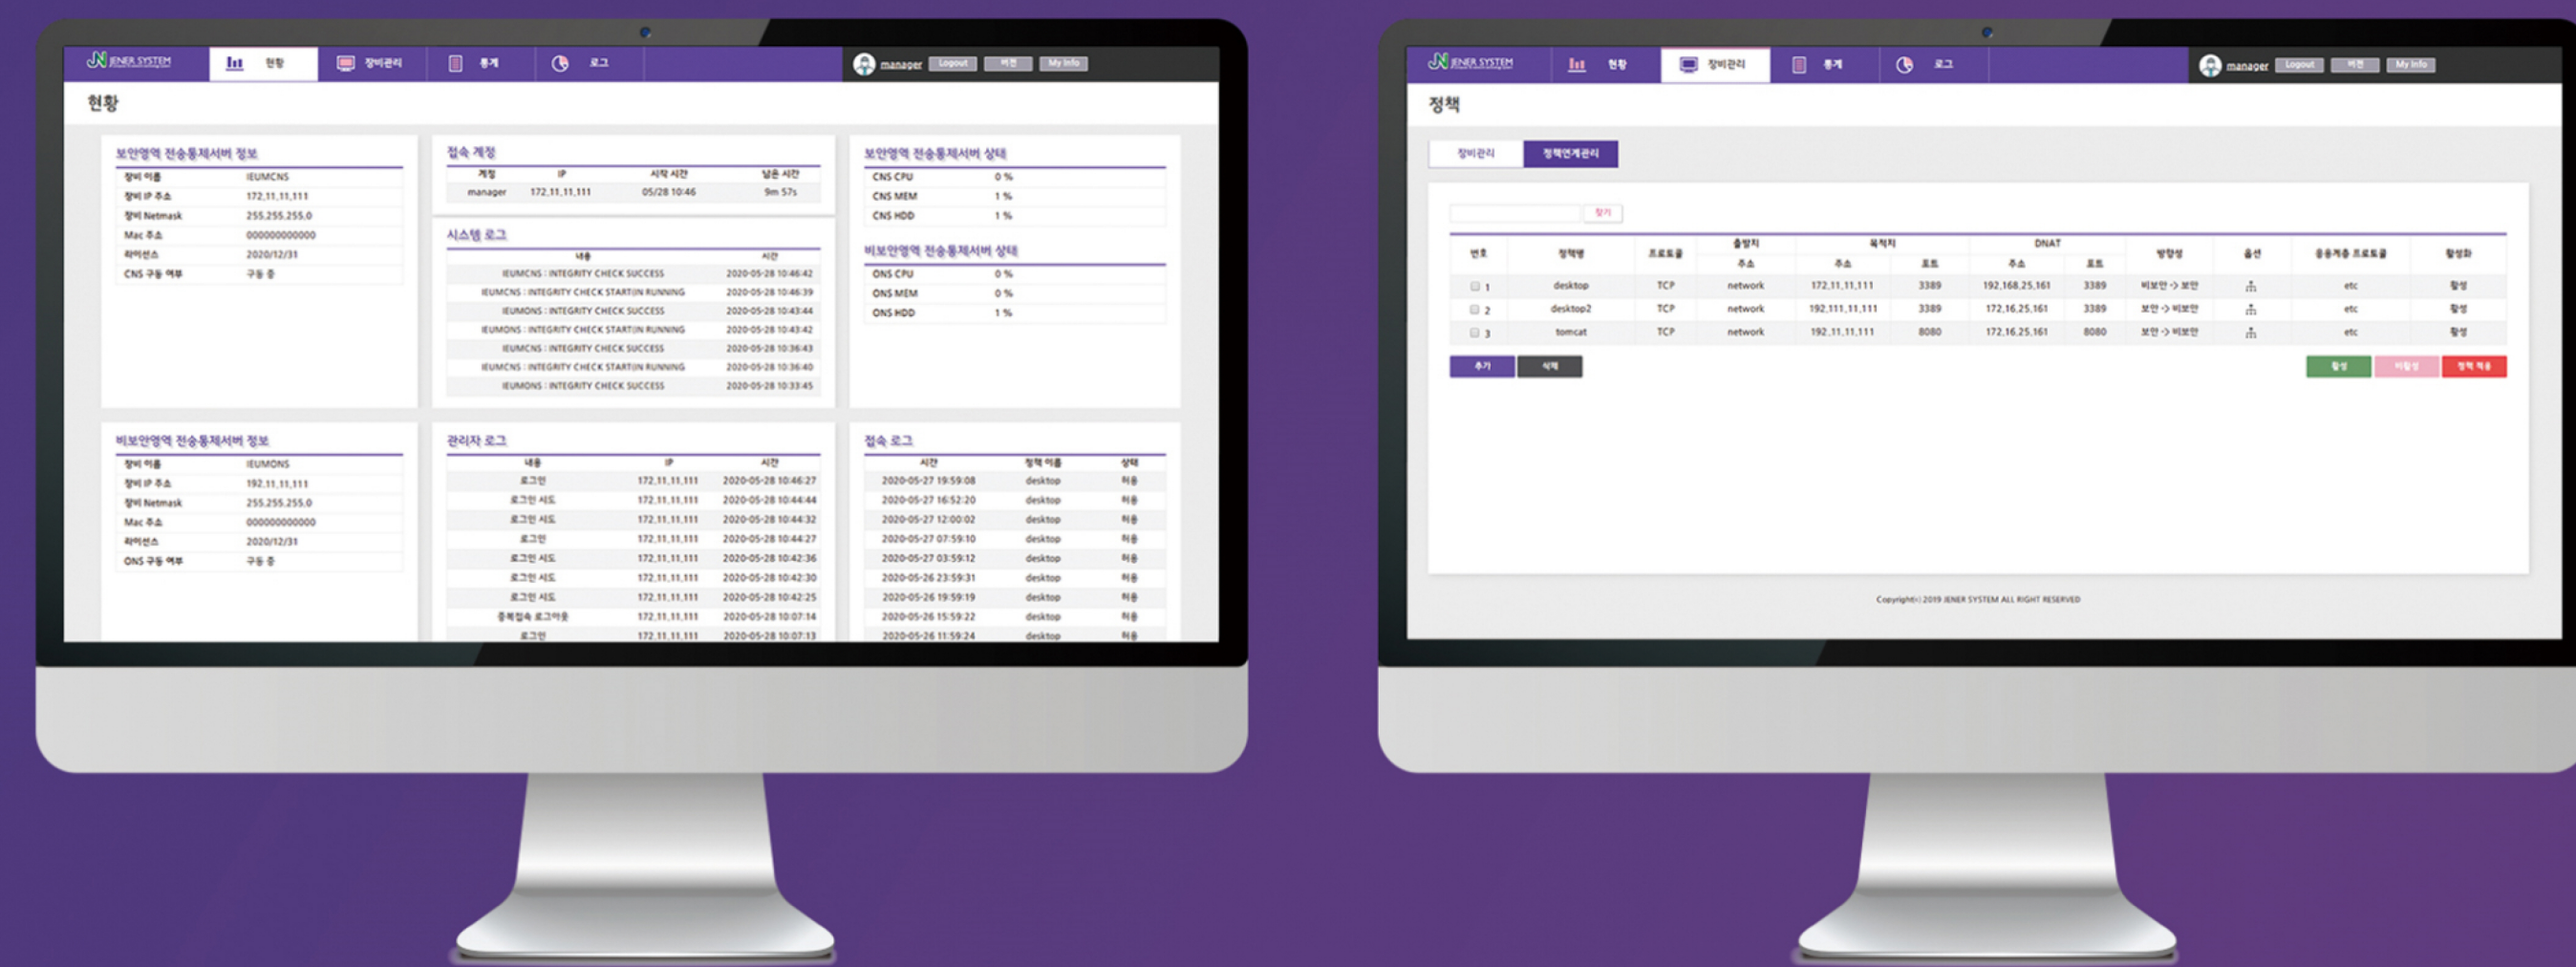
JENER SYSTEM
현황 장비관리 통계 로그
manager Logout 버전 My Info

현황

보안영역 전송통제서버 정보

| | |
|---|---|
| 장비 이름 | IEUMCNS |
| 장비 IP 주소 | 172.11.11.111 |
| 장비 Netmask | 255.255.255.0 |
| Mac 주소 | 000000000000 |
| 라이센스 | 2020/12/31 |
| CNS 구동 여부 | 구동 중 |

접속 계정

| 계정 | IP | 시작 시간 | 남은 시간 |
|---|---|---|---|
| manager | 172.11.11.111 | 05/28 10:46 | 9m 57s |

시스템 로그

| 내용 | 시간 |
|---|---|
| IEUMCNS : INTEGRITY CHECK SUCCESS | 2020-05-28 10:46:42 |
| IEUMCNS : INTEGRITY CHECK START(IN RUNNING | 2020-05-28 10:46:39 |
| IEUMONS : INTEGRITY CHECK SUCCESS | 2020-05-28 10:43:44 |
| IEUMONS : INTEGRITY CHECK START(IN RUNNING | 2020-05-28 10:43:42 |
| IEUMCNS : INTEGRITY CHECK SUCCESS | 2020-05-28 10:36:43 |
| IEUMCNS : INTEGRITY CHECK START(IN RUNNING | 2020-05-28 10:36:40 |
| IEUMONS : INTEGRITY CHECK SUCCESS | 2020-05-28 10:33:45 |

보안영역 전송통제서버 상태

| | |
|---|---|
| CNS CPU | 0 % |
| CNS MEM | 1 % |
| CNS HDD | 1 % |

비보안영역 전송통제서버 상태

| | |
|---|---|
| ONS CPU | 0 % |
| ONS MEM | 0 % |
| ONS HDD | 1 % |

비보안영역 전송통제서버 정보

| | |
|---|---|
| 장비 이름 | IEUMONS |
| 장비 IP 주소 | 192.11.11.111 |
| 장비 Netmask | 255.255.255.0 |
| Mac 주소 | 000000000000 |
| 라이센스 | 2020/12/31 |
| ONS 구동 여부 | 구동 중 |

관리자 로그

| 내용 | IP | 시간 |
|---|---|---|
| 로그인 | 172.11.11.111 | 2020-05-28 10:46:27 |
| 로그인 시도 | 172.11.11.111 | 2020-05-28 10:44:44 |
| 로그인 시도 | 172.11.11.111 | 2020-05-28 10:44:32 |
| 로그인 | 172.11.11.111 | 2020-05-28 10:44:27 |
| 로그인 시도 | 172.11.11.111 | 2020-05-28 10:42:36 |
| 로그인 시도 | 172.11.11.111 | 2020-05-28 10:42:30 |
| 로그인 시도 | 172.11.11.111 | 2020-05-28 10:42:25 |
| 중복접속 로그아웃 | 172.11.11.111 | 2020-05-28 10:07:14 |
| 로그인 | 172.11.11.111 | 2020-05-28 10:07:13 |

접속 로그

| 시간 | 정책 이름 | 상태 |
|---|---|---|
| 2020-05-27 19:59:08 | desktop | 허용 |
| 2020-05-27 16:52:20 | desktop | 허용 |
| 2020-05-27 12:00:02 | desktop | 허용 |
| 2020-05-27 07:59:10 | desktop | 허용 |
| 2020-05-27 03:59:12 | desktop | 허용 |
| 2020-05-26 23:59:31 | desktop | 허용 |
| 2020-05-26 19:59:19 | desktop | 허용 |
| 2020-05-26 15:59:22 | desktop | 허용 |
| 2020-05-26 11:59:24 | desktop | 허용 |

JENER SYSTEM
현황 장비관리 통계 로그
manager Logout 버전 My Info

정책

장비관리 정책연계관리

찾기

| 번호 | 정책명 | 프로토콜 | 출발지 주소 | 목적지 주소 | 목적지 포트 | DNAT 주소 | DNAT 포트 | 방향성 | 옵션 | 응용계층 프로토콜 | 활성화 |
|---|---|---|---|---|---|---|---|---|---|---|---|
| 1 | desktop | TCP | network | 172.11.11.111 | 3389 | 192.168.25.161 | 3389 | 비보안 -> 보안 | | etc | 활성 |
| 2 | desktop2 | TCP | network | 192.111.11.111 | 3389 | 172.16.25.161 | 3389 | 보안 -> 비보안 | | etc | 활성 |
| 3 | tomcat | TCP | network | 192.11.11.111 | 8080 | 172.16.25.161 | 8080 | 보안 -> 비보안 | | etc | 활성 |

추가 삭제
활성 비활성 정책 적용

Copyright© 2019 JENER SYSTEM ALL RIGHT RESERVED